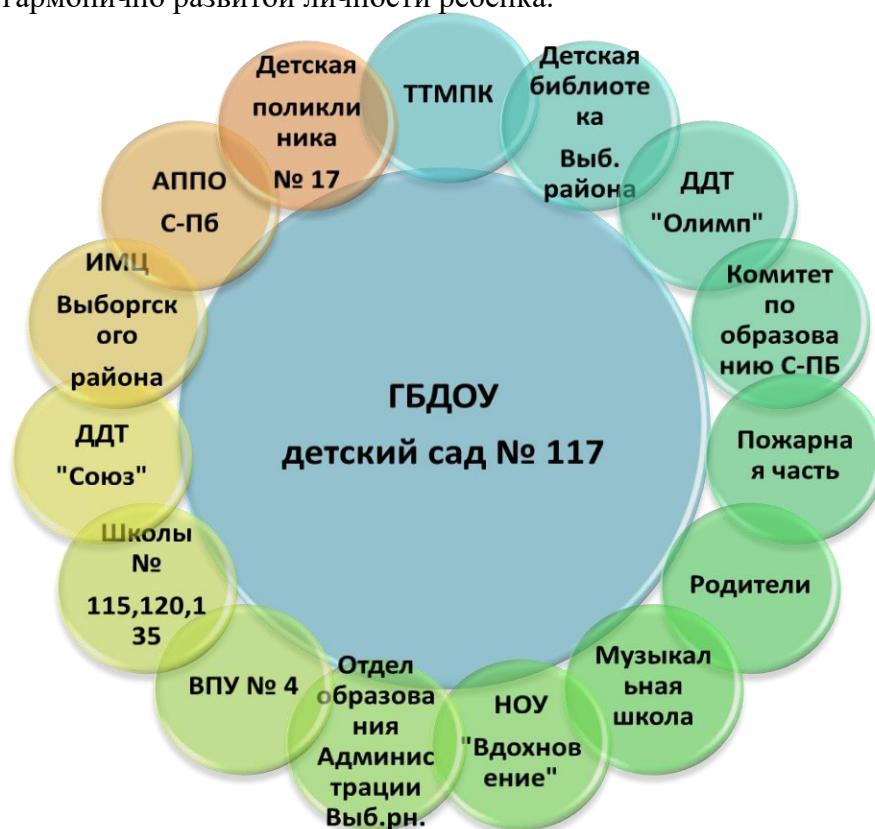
гармонично развитой личности ребенка.

ТТМПК

Детская библиотека Выб. района

ДДТ "Олимп"

Комитет по образованию С-ПБ

Пожарная часть

Родители

Музыкальная школа

НОУ "Вдохновение"

Отдел образования Администрации Выб.рн.

ВПУ № 4

Школы № 115,120,135

ДДТ "Союз"

ИМЦ Выборгского района

АППО С-Пб

Детская поликлиника № 17

ГБДОУ детский сад № 117